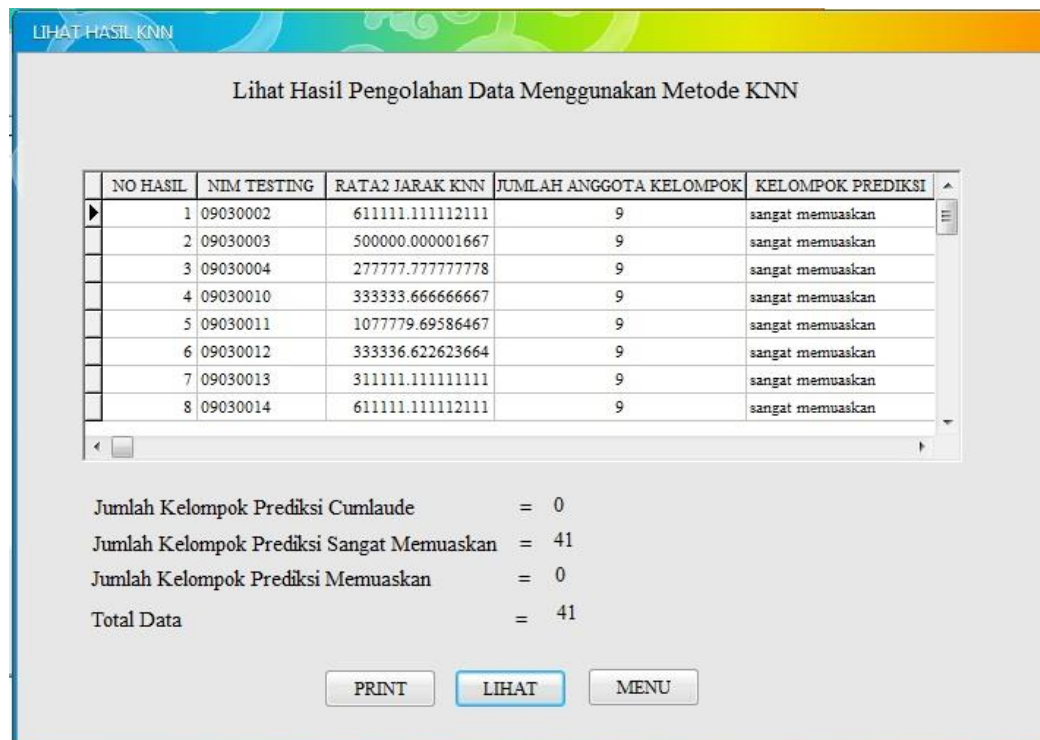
LIHAT HASIL KNN

Lihat Hasil Pengolahan Data Menggunakan Metode KNN

| NO HASIL | NIM TESTING | RATA2 JARAK KNN | JUMLAH ANGGOTA KELOMPOK | KELOMPOK PREDIKSI |
|---|---|---|---|---|
| 1 | 09030002 | 611111.111112111 | 9 | sangat memuaskan |
| 2 | 09030003 | 500000.000001667 | 9 | sangat memuaskan |
| 3 | 09030004 | 277777.777777778 | 9 | sangat memuaskan |
| 4 | 09030010 | 333333.666666667 | 9 | sangat memuaskan |
| 5 | 09030011 | 1077779.69586467 | 9 | sangat memuaskan |
| 6 | 09030012 | 333336.622623664 | 9 | sangat memuaskan |
| 7 | 09030013 | 311111.111111111 | 9 | sangat memuaskan |
| 8 | 09030014 | 611111.111112111 | 9 | sangat memuaskan |

Jumlah Kelompok Prediksi Cumlaude = 0

Jumlah Kelompok Prediksi Sangat Memuaskan = 41

Jumlah Kelompok Prediksi Memuaskan = 0

Total Data = 41

PRINT LIHAT MENU